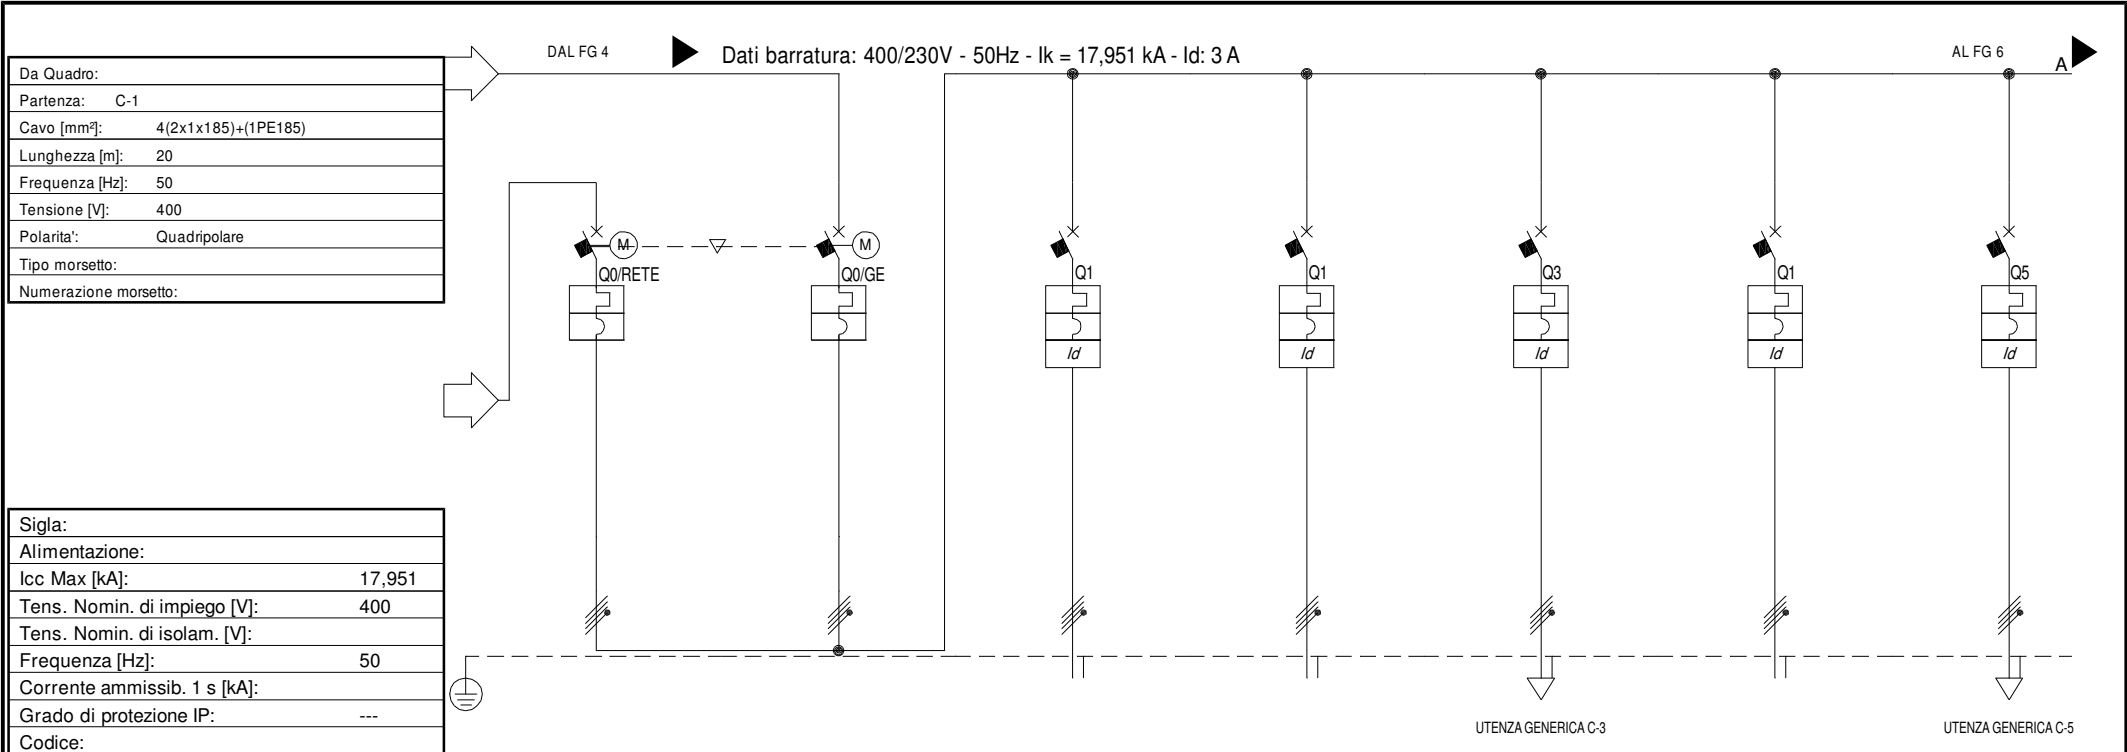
DAL FG 4

Dati barratura: 400/230V - 50Hz - Ik = 17,951 kA - Id: 3 A

AL FG 6

A

| Da Quadro: | |
|---|---|
| Partenza: | C-1 |
| Cavo [mm²]: | 4(2x1x185)+(1PE185) |
| Lunghezza [m]: | 20 |
| Frequenza [Hz]: | 50 |
| Tensione [V]: | 400 |
| Polarita': | Quadripolare |
| Tipo morsetto: | |
| Numerazione morsetto: | |

M

M

Q0/RETE

Q0/GE

Q1

Q1

Q3

Q1

Q5

Id

Id

Id

Id

Id

| Sigla: | |
|---|---|
| Alimentazione: | |
| Icc Max [kA]: | 17,951 |
| Tens. Nomin. di impiego [V]: | 400 |
| Tens. Nomin. di isolam. [V]: | |
| Frequenza [Hz]: | 50 |
| Corrente ammissib. 1 s [kA]: | |
| Grado di protezione IP: | --- |
| Codice: | |

UTENZA GENERICA C-3

UTENZA GENERICA C-5